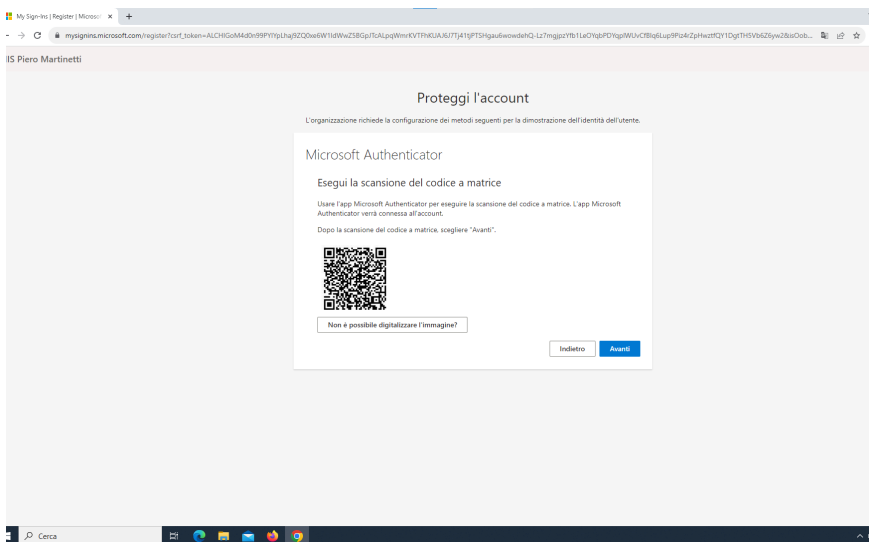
My Sign-Ins | Register | Microsof ×  +

mysignins.microsoft.com/register?csrf_token=ALCHIGoM4d0n99PYlYpLhaj9ZQ0xe6W1IdWwZ5BGpJTcALpqWmrKVTFhKUAJ6J7Tj41tjPTSHgau6wowdehQ-Lz7mgjpzYfb1LeOYqbPDYqplWUvCfBlq6Lup9Piz4rZpHwztfQY1DgtTHSVb6Z6yw2&isOob...

IIS Piero Martinetti

Proteggi l'account

L'organizzazione richiede la configurazione dei metodi seguenti per la dimostrazione dell'identità dell'utente.

Microsoft Authenticator

Esegui la scansione del codice a matrice

Usare l'app Microsoft Authenticator per eseguire la scansione del codice a matrice. L'app Microsoft Authenticator verrà connessa all'account.

Dopo la scansione del codice a matrice, scegliere "Avanti".

Non è possibile digitalizzare l'immagine?

Indietro

Avanti

Cerca